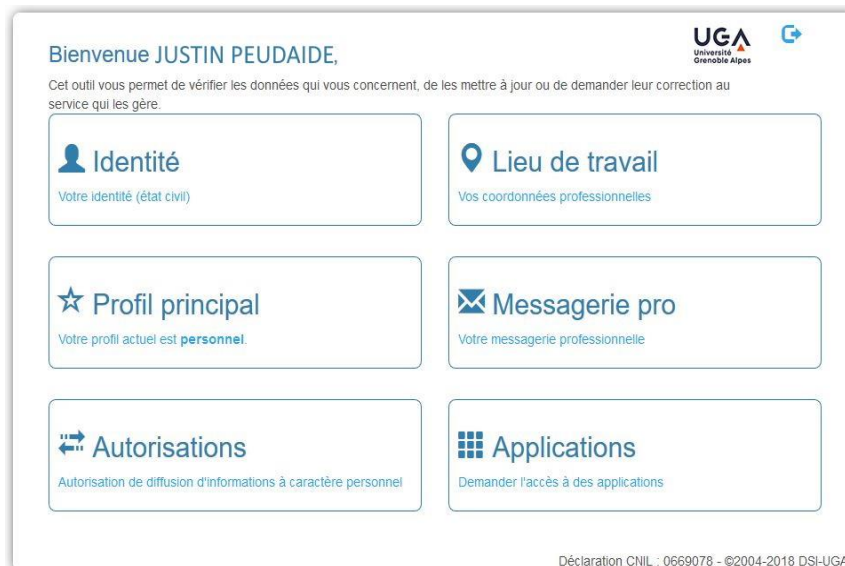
Bienvenue JUSTIN PEUDAIDE,

UGA
Université Grenoble Alpes

Cet outil vous permet de vérifier les données qui vous concernent, de les mettre à jour ou de demander leur correction au service qui les gère.

Identité
Votre identité (état civil)

Lieu de travail
Vos coordonnées professionnelles

Profil principal
Votre profil actuel est **personnel**.

Messagerie pro
Votre messagerie professionnelle

Autorisations
Autorisation de diffusion d'informations à caractère personnel

Applications
Demander l'accès à des applications

Déclaration CNIL : 0669078 - ©2004-2018 DSI-UGA